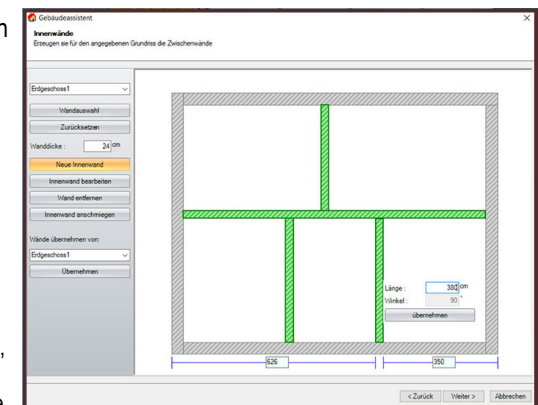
Gebäudeassistent
Innenwände
Erzeugen sie für den angegebenen Grundriss die Zwischenwände

Erdgeschoss1
Wandauswahl
Zurücksetzen
Wanddicke : 24 cm
Neue Innenwand
Innenwand bearbeiten
Wand entfernen
Innenwand anschmiegen
Wände übernehmen von:
Erdgeschoss1
Übernehmen

Länge : 380 cm
Winkel : 90 °
übernehmen

626
350

< Zurück
Weiter >
Abbrechen